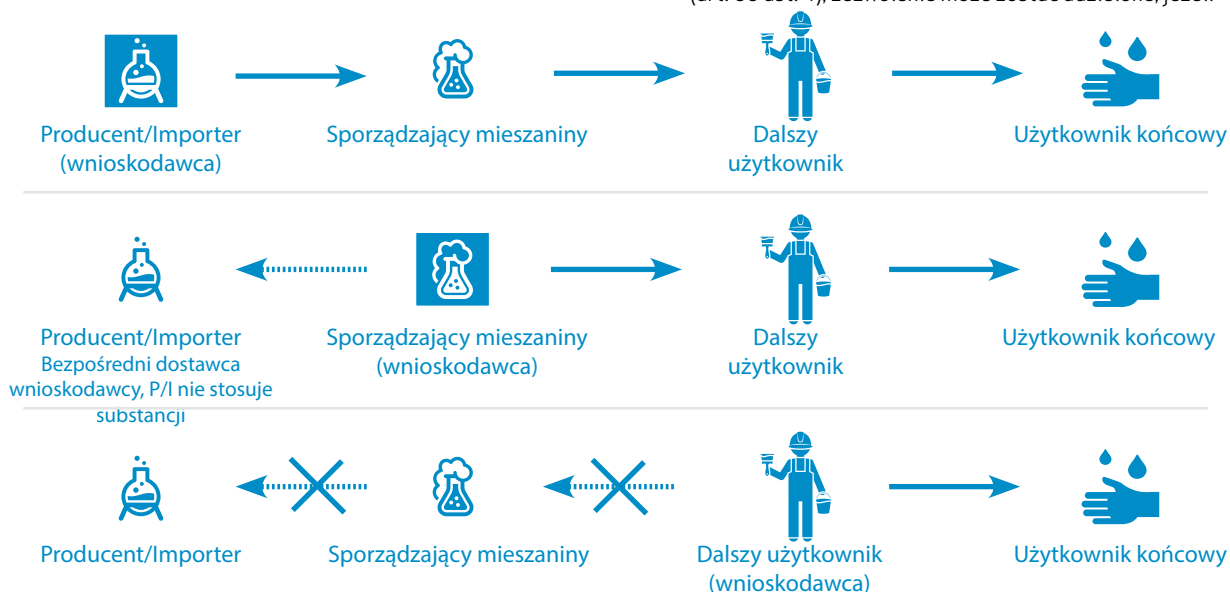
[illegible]

Producent/Importer (wnioskodawca)

Sporządzający mieszaniny

Dalszy użytkownik

Użytkownik końcowy

Producent/Importer
Bezpośredni dostawca wnioskodawcy, P/I nie stosuje substancji

Sporządzający mieszaniny (wnioskodawca)

Dalszy użytkownik

Użytkownik końcowy

Producent/Importer

Sporządzający mieszaniny

Dalszy użytkownik (wnioskodawca)

Użytkownik końcowy